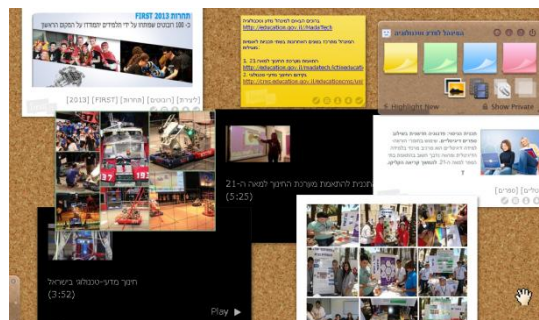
תחרות FIRST 2013
כ-180 רובוטים שנבנו על ידי תלמידים המפתח על הפקת הרובוט

[לצפייה] [רובוטים] [תחרות] [FIRST] [2013]

ברוכים הבאים לאתר מדע וטכנולוגיה
http://education.gov.il/MadaTech

המערך שעוסק בנושא המיחשוב באתר וקישורים לאתרים
http://education.gov.il/madatech
http://education.gov.il/madatech

לוח המודעות שלי

Highlight New
Show Private

מערכת החינוך למאה ה-21
(5:25)

חינוך מדעי-טכנולוגי בישראל
(3:52)

Play